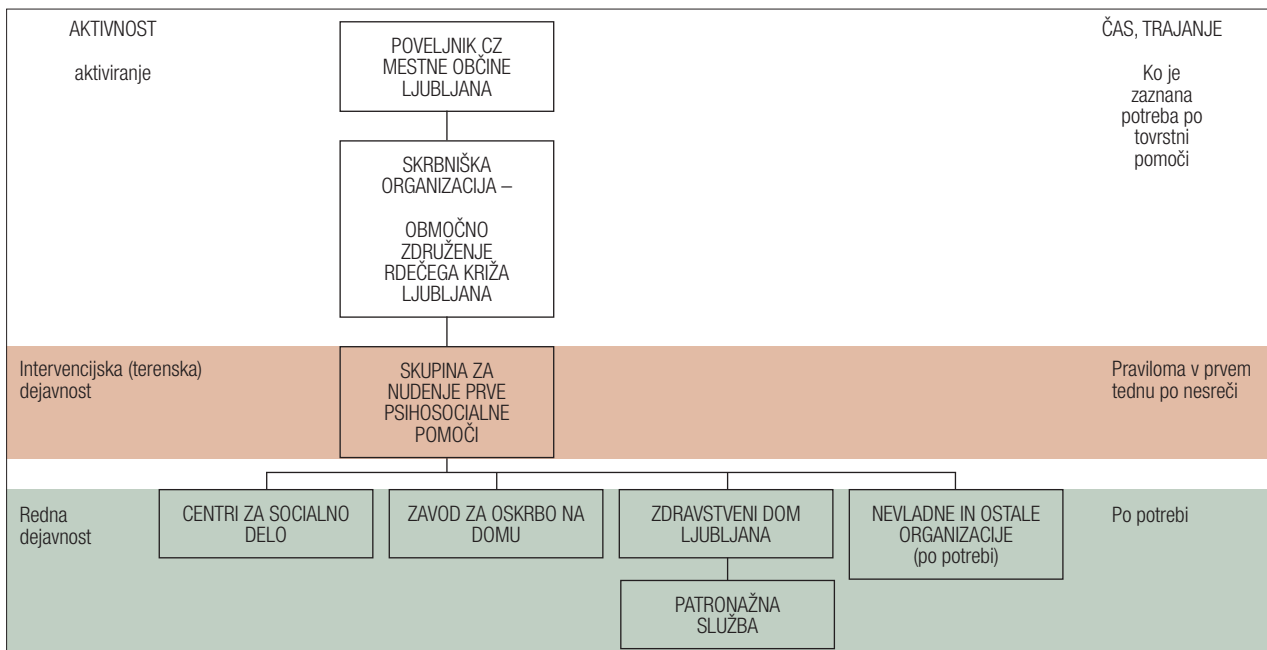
AKTIVNOST

aktiviranje

POVELJNIK CZ MESTNE OBČINE LJUBLJANA

ČAS, TRAJANJE

Ko je zaznana potreba po tovrstni pomoči

SKRBNIŠKA ORGANIZACIJA –

OBMOČNO ZDRUŽENJE RDEČEGA KRIŽA LJUBLJANA

Intervencijska (terenska) dejavnost

SKUPINA ZA NUDENJE PRVE PSIHOSOCIALNE POMOČI

Praviloma v prvem tednu po nesreči

Redna dejavnost

CENTRI ZA SOCIALNO DELO

ZAVOD ZA OSKRBO NA DOMU

ZDRAVSTVENI DOM LJUBLJANA

NEVLADNE IN OSTALE ORGANIZACIJE (po potrebi)

Po potrebi

PATRONAŽNA SLUŽBA